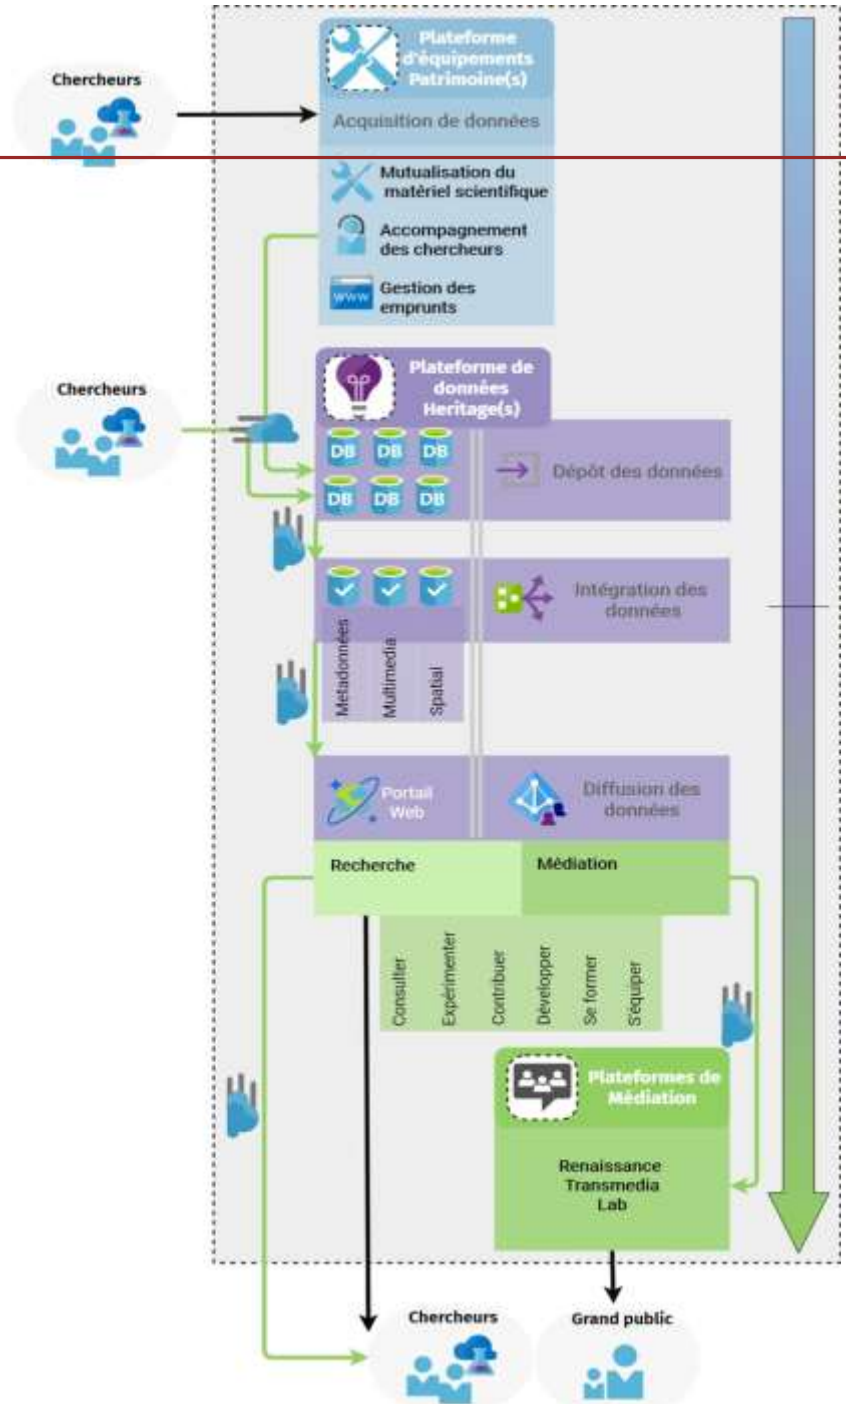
Chercheurs

Plateforme d'équipements Patrimoine(s)

Acquisition de données

Mutualisation du matériel scientifique

Accompagnement des chercheurs

www

Gestion des emprunts

Chercheurs

Plateforme de données Heritage(s)

DB DB DB
DB DB DB

Dépôt des données

Intégration des données

Métadonnées
Multimedia
Spatial

Portail Web

Diffusion des données

Recherche

Médiation

Consulter
Expérimenter
Contribuer
Développer
Se former
S'équiper

Plateformes de Médiation

Renaissance Transmedia Lab

Chercheurs

Grand public